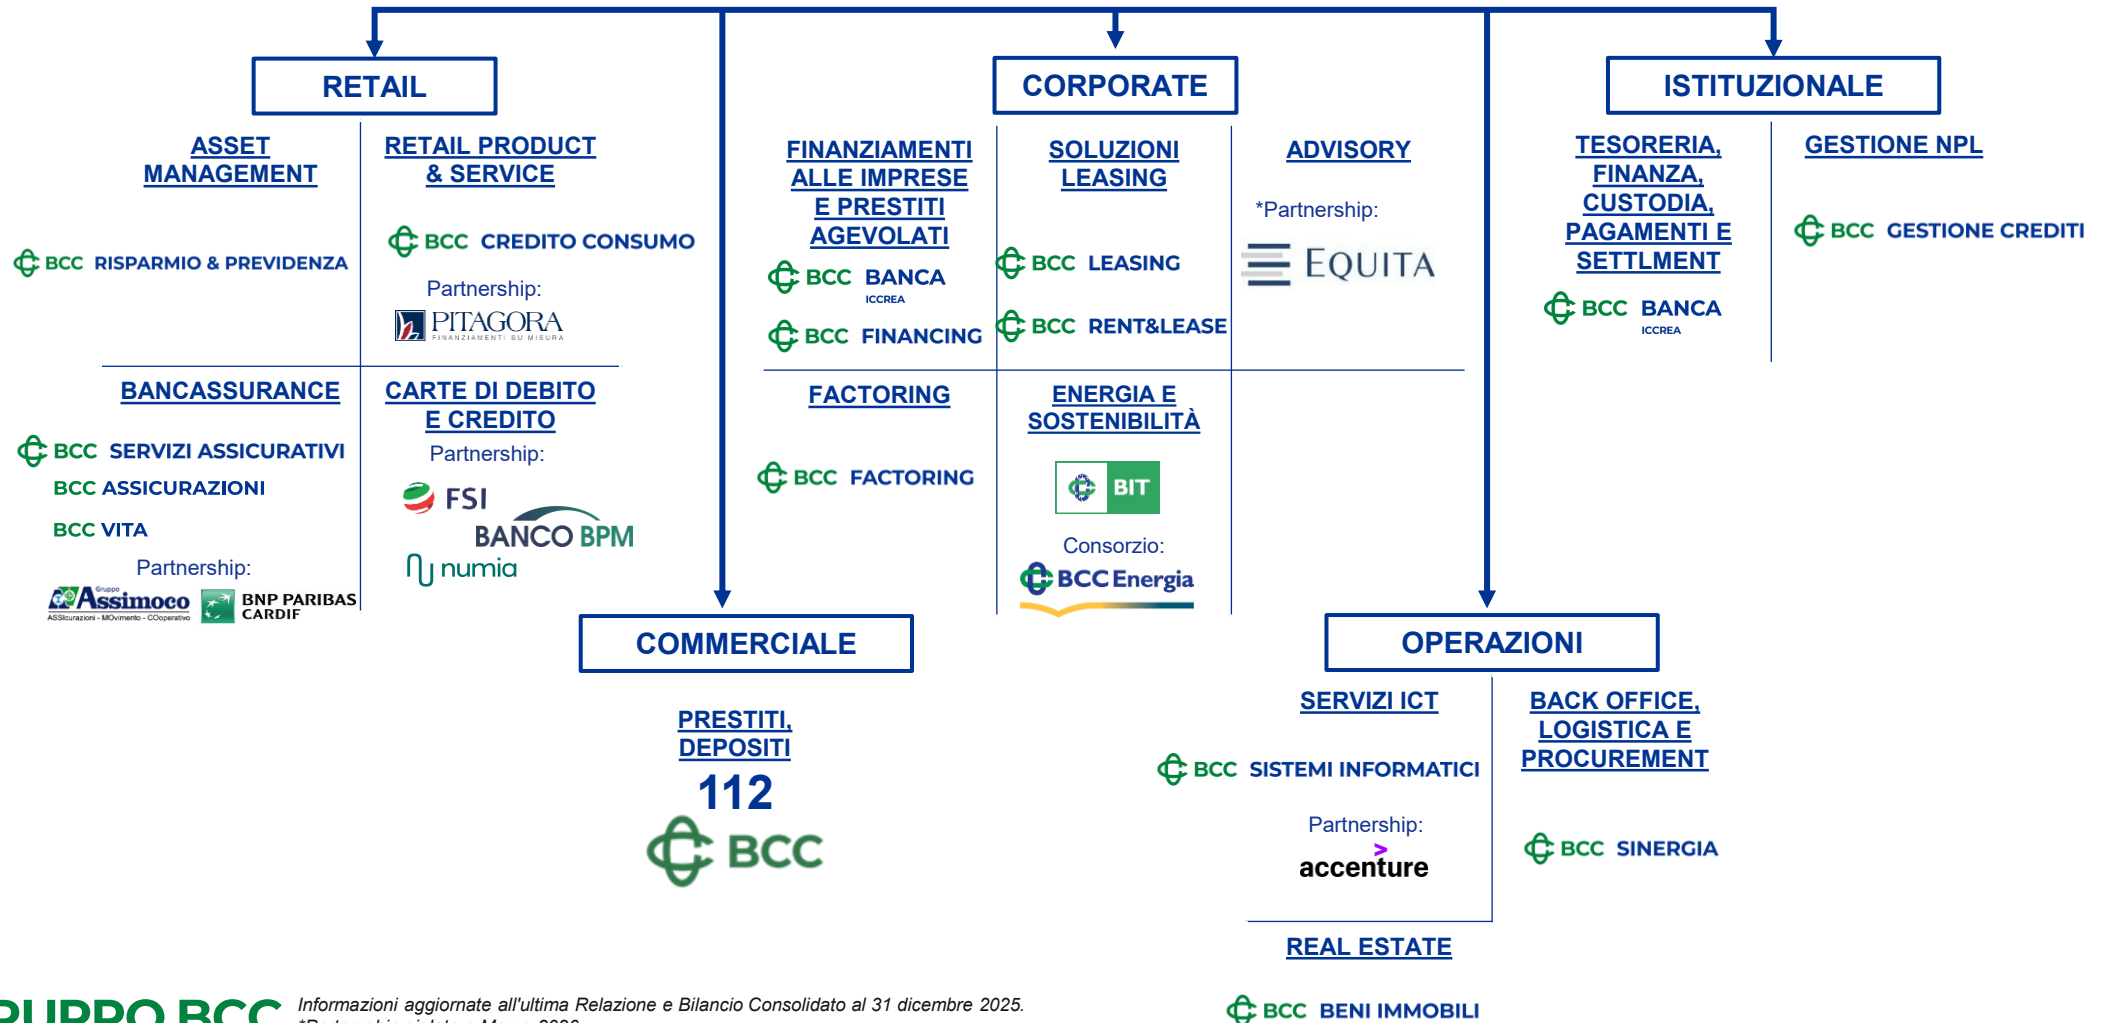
RETAIL

ASSET MANAGEMENT

BCC RISPARMIO & PREVIDENZA

RETAIL PRODUCT & SERVICE

BCC CREDITO CONSUMO

Partnership:

PITAGORA FINANZIAMENTI SU MISURA

BANCASSURANCE

BCC SERVIZI ASSICURATIVI

BCC ASSICURAZIONI

BCC VITA

Partnership:

Gruppo Assimoco ASSicurazioni - MOvimento - COoperativo

BNP PARIBAS CARDIF

CARTE DI DEBITO E CREDITO

Partnership:

FSI

BANCO BPM

numia

CORPORATE

FINANZIAMENTI ALLE IMPRESE E PRESTITI AGEVOLATI

BCC BANCA ICCREA

BCC FINANCING

SOLUZIONI LEASING

BCC LEASING

BCC RENT&LEASE

ADVISORY

*Partnership:

EQUITA

FACTORING

BCC FACTORING

ENERGIA E SOSTENIBILITÀ

BIT

Consorzio:

BCC Energia

ISTITUZIONALE

TESORERIA, FINANZA, CUSTODIA, PAGAMENTI E SETTLMENT

BCC BANCA ICCREA

GESTIONE NPL

BCC GESTIONE CREDITI

COMMERCIALE

PRESTITI, DEPOSITI

112

BCC

OPERAZIONI

SERVIZI ICT

BCC SISTEMI INFORMATICI

Partnership:

accenture

BACK OFFICE, LOGISTICA E PROCUREMENT

BCC SINERGIA

REAL ESTATE

BCC BENI IMMOBILI

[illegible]RUPPO BCC

Informazioni aggiornate all'ultima Relazione e Bilancio Consolidato al 31 dicembre 2025.

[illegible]